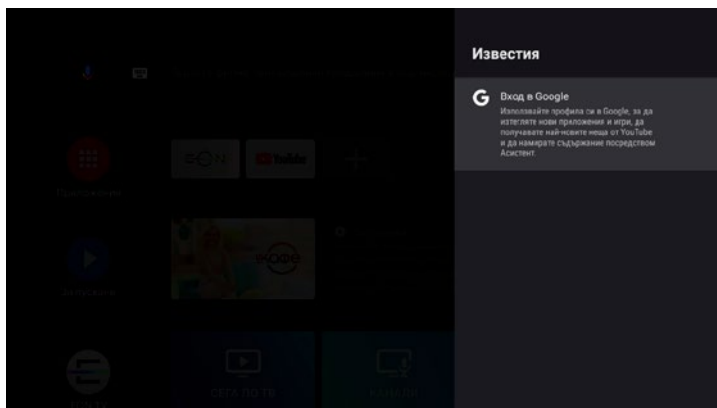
Известия

G Вход в Google
Използвайте профила си в Google, за да изтеглите нови приложения и игри, да получавате най-новите неща от YouTube и да намирате съдържание посредством Асистент.

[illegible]

Приложения

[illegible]

EON YouTube

СЕГА ПО ТВ

КАНАЛИ

EON TV